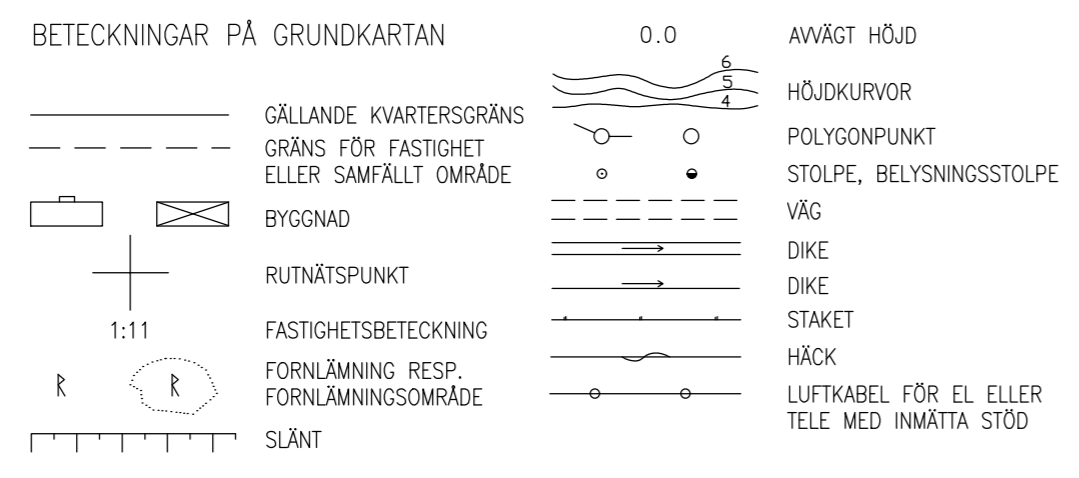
BETECKNINGAR PÅ GRUNDKARTAN

GÄLLANDE KVARTERSGRÄNS

GRÄNS FÖR FASTIGHET ELLER SAMFÄLLT OMRÅDE

BYGGNAD

RUTNÄTSPUNKT

1:11 FASTIGHETSBETECKNING

R R FORNLÄMNING RESP. FORNLÄMNINGSOMRÅDE

SLÄNT

0.0 AVVÄGT HÖJD

6
5
4
HÖJDKURVOR

POLYGONPUNKT

STOLPE, BELYSNINGSSTOLPE

VÄG

DIKE

DIKE

STAKET

HÄCK

LUFTKABEL FÖR EL ELLER TELE MED INMÄTTA STÖD